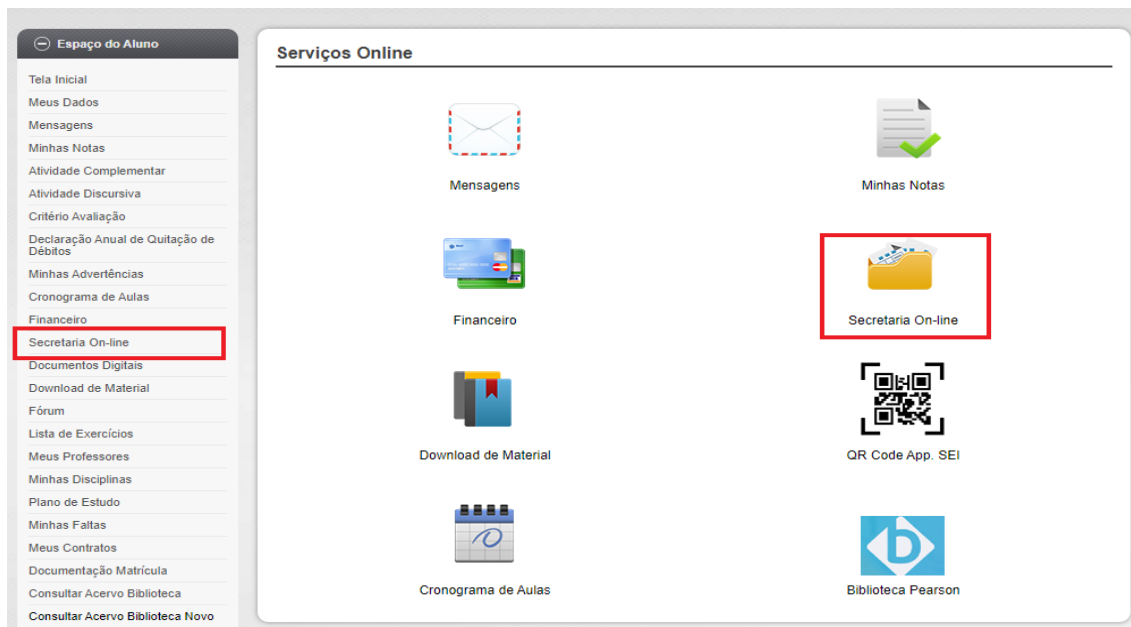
Espaço do Aluno

Tela Inicial
Meus Dados
Mensagens
Minhas Notas
Atividade Complementar
Atividade Discursiva
Critério Avaliação
Declaração Anual de Quitação de Débitos
Minhas Advertências
Cronograma de Aulas
Financeiro
Secretaria On-line
Documentos Digitais
Download de Material
Fórum
Lista de Exercícios
Meus Professores
Minhas Disciplinas
Plano de Estudo
Minhas Faltas
Meus Contratos
Documentação Matrícula
Consultar Acervo Biblioteca
Consultar Acervo Biblioteca Novo

Serviços Online

Mensagens

Minhas Notas

Financeiro

Secretaria On-line

Download de Material

QR Code App. SEI

Cronograma de Aulas

Biblioteca Pearson